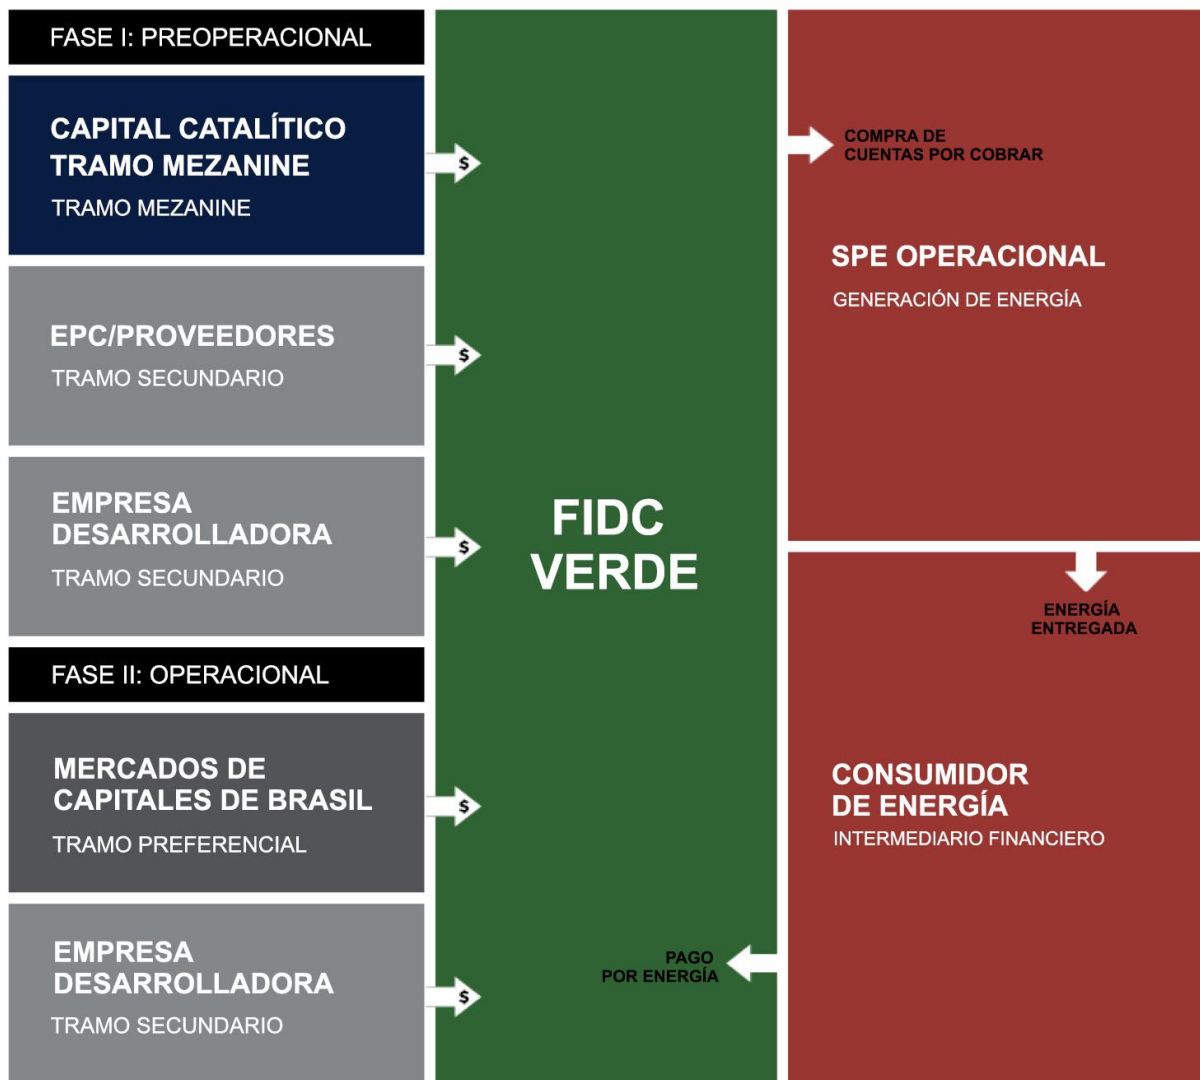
FASE I: PREOPERACIONAL

CAPITAL CATALÍTICO TRAMO MEZANINE
TRAMO MEZANINE

$

EPC/PROVEEDORES
TRAMO SECUNDARIO

$

EMPRESA DESARROLLADORA
TRAMO SECUNDARIO

$

FASE II: OPERACIONAL

MERCADOS DE CAPITALES DE BRASIL
TRAMO PREFERENCIAL

$

EMPRESA DESARROLLADORA
TRAMO SECUNDARIO

$

FIDC VERDE

PAGO POR ENERGÍA

COMPRA DE CUENTAS POR COBRAR

SPE OPERACIONAL
GENERACIÓN DE ENERGÍA

ENERGÍA ENTREGADA

CONSUMIDOR DE ENERGÍA
INTERMEDIARIO FINANCIERO